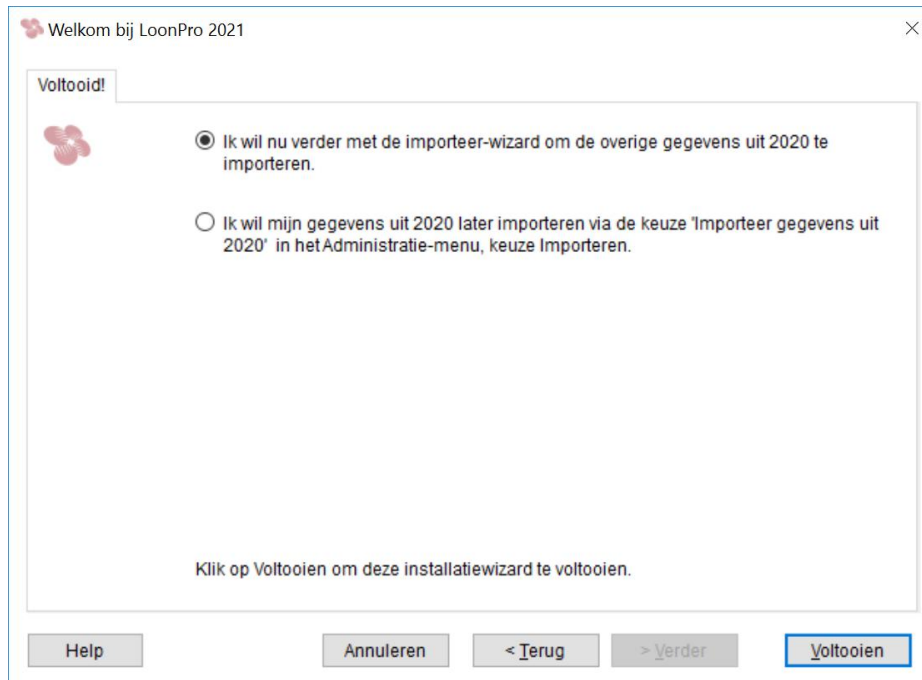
Welkom bij LoonPro 2021

×

Voltooid!

Ik wil nu verder met de importeer-wizard om de overige gegevens uit 2020 te importeren.

Ik wil mijn gegevens uit 2020 later importeren via de keuze 'Importeer gegevens uit 2020' in het Administratie-menu, keuze Importeren.

Klik op Voltooien om deze installatiewizard te voltooien.

Help

Annuleren

< Terug

> Verder

Voltooien